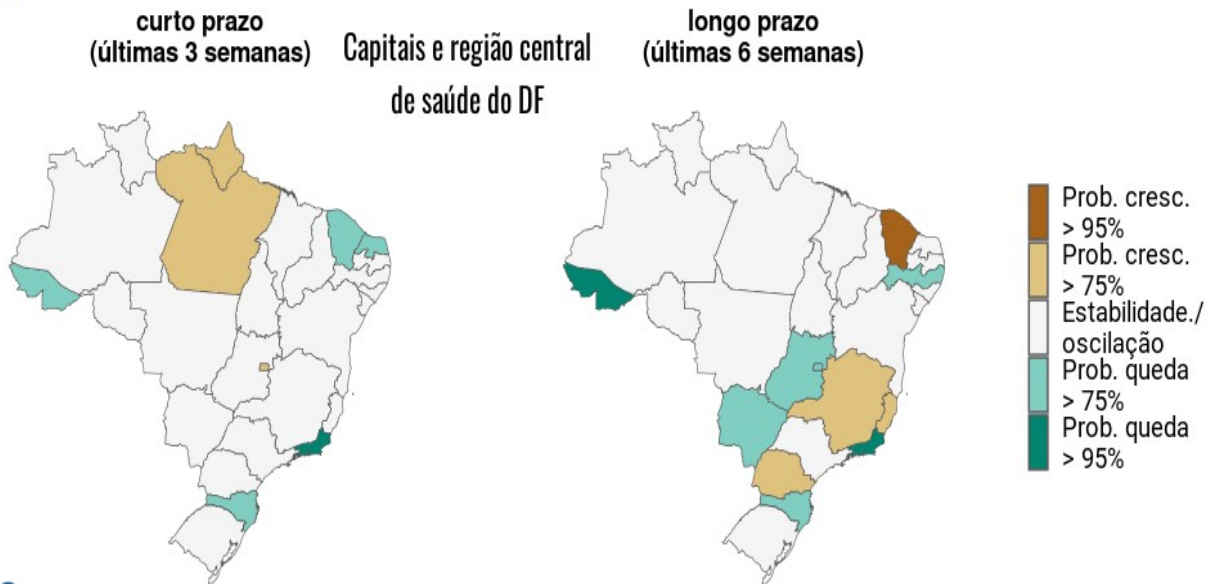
curto prazo
(últimas 3 semanas)

Capitais e região central de saúde do DF

longo prazo
(últimas 6 semanas)

Prob. cresc. > 95%
Prob. cresc. > 75%
Estabilidade./ oscilação
Prob. queda > 75%
Prob. queda > 95%